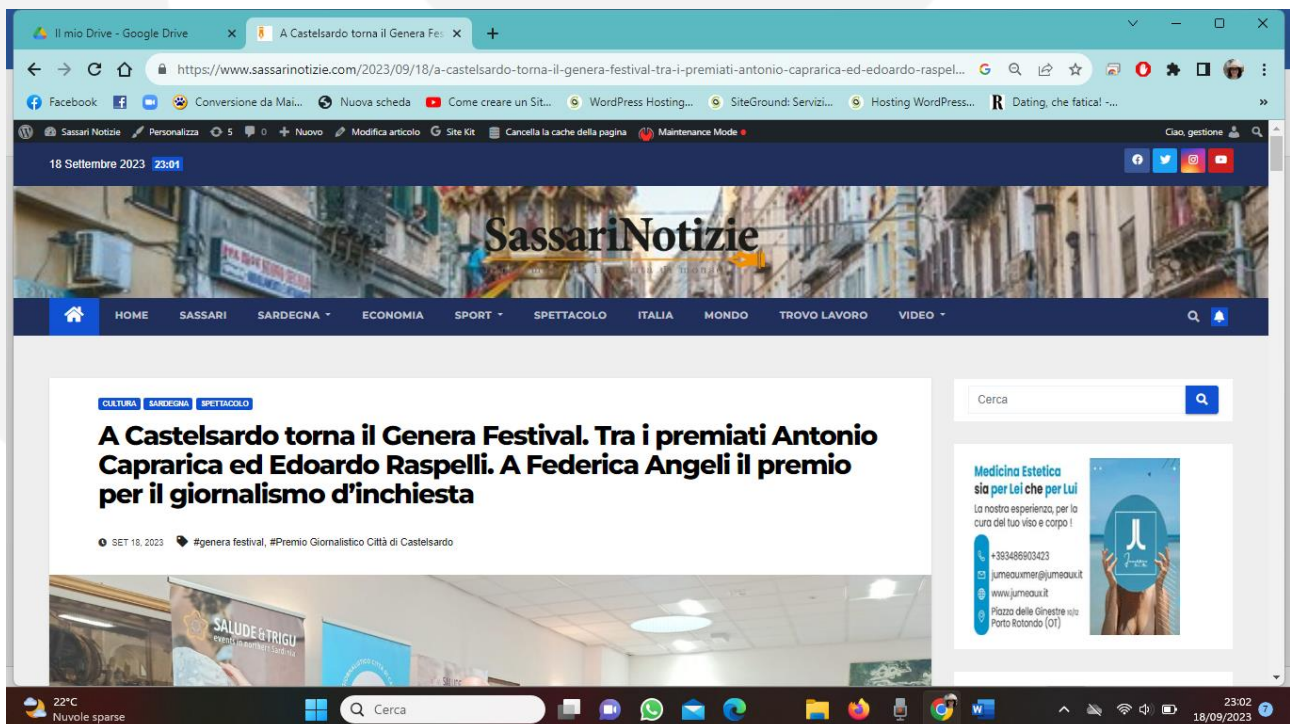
Il mio Drive - Google Drive
A Castelsardo torna il Genera Fes
https://www.sassarinotizie.com/2023/09/18/a-castelsardo-torna-il-genera-festival-tra-i-premiati-antonio-capraricа-ed-edoardo-raspel...
Facebook
Conversione da Mai...
Nuova scheda
Come creare un Sit...
WordPress Hosting...
SiteGround: Servizi...
Hosting WordPress...
Dating, che fatica! -...
Sassari Notizie
Personalizza
5
0
Nuovo
Modifica articolo
Site Kit
Cancella la cache della pagina
Maintenance Mode
Ciao, gestione
18 Settembre 2023 23:01
SassariNotizie
HOME
SASSARI
SARDEGNA
ECONOMIA
SPORT
SPETTACOLO
ITALIA
MONDO
TROVO LAVORO
VIDEO
CULTURA
SARDEGNA
SPETTACOLO
A Castelsardo torna il Genera Festival. Tra i premiati Antonio Capraricа ed Edoardo Raspelli. A Federica Angeli il premio per il giornalismo d’inchiesta
SET 18, 2023
#genera festival, #Premio Giornalistico Città di Castelsardo
SALUDE & TRIGU
Cerca
Medicina Estetica sia per Lei che per Lui
La nostra esperienza, per la cura del tuo viso e corpo !
+393486903423
jumeauxmer@jumeaux.it
www.jumeaux.it
Piazza delle Ginestre 10/a Porto Rotondo (OT)
22°C
Nuvole sparse
Cerca
23:02
18/09/2023
7